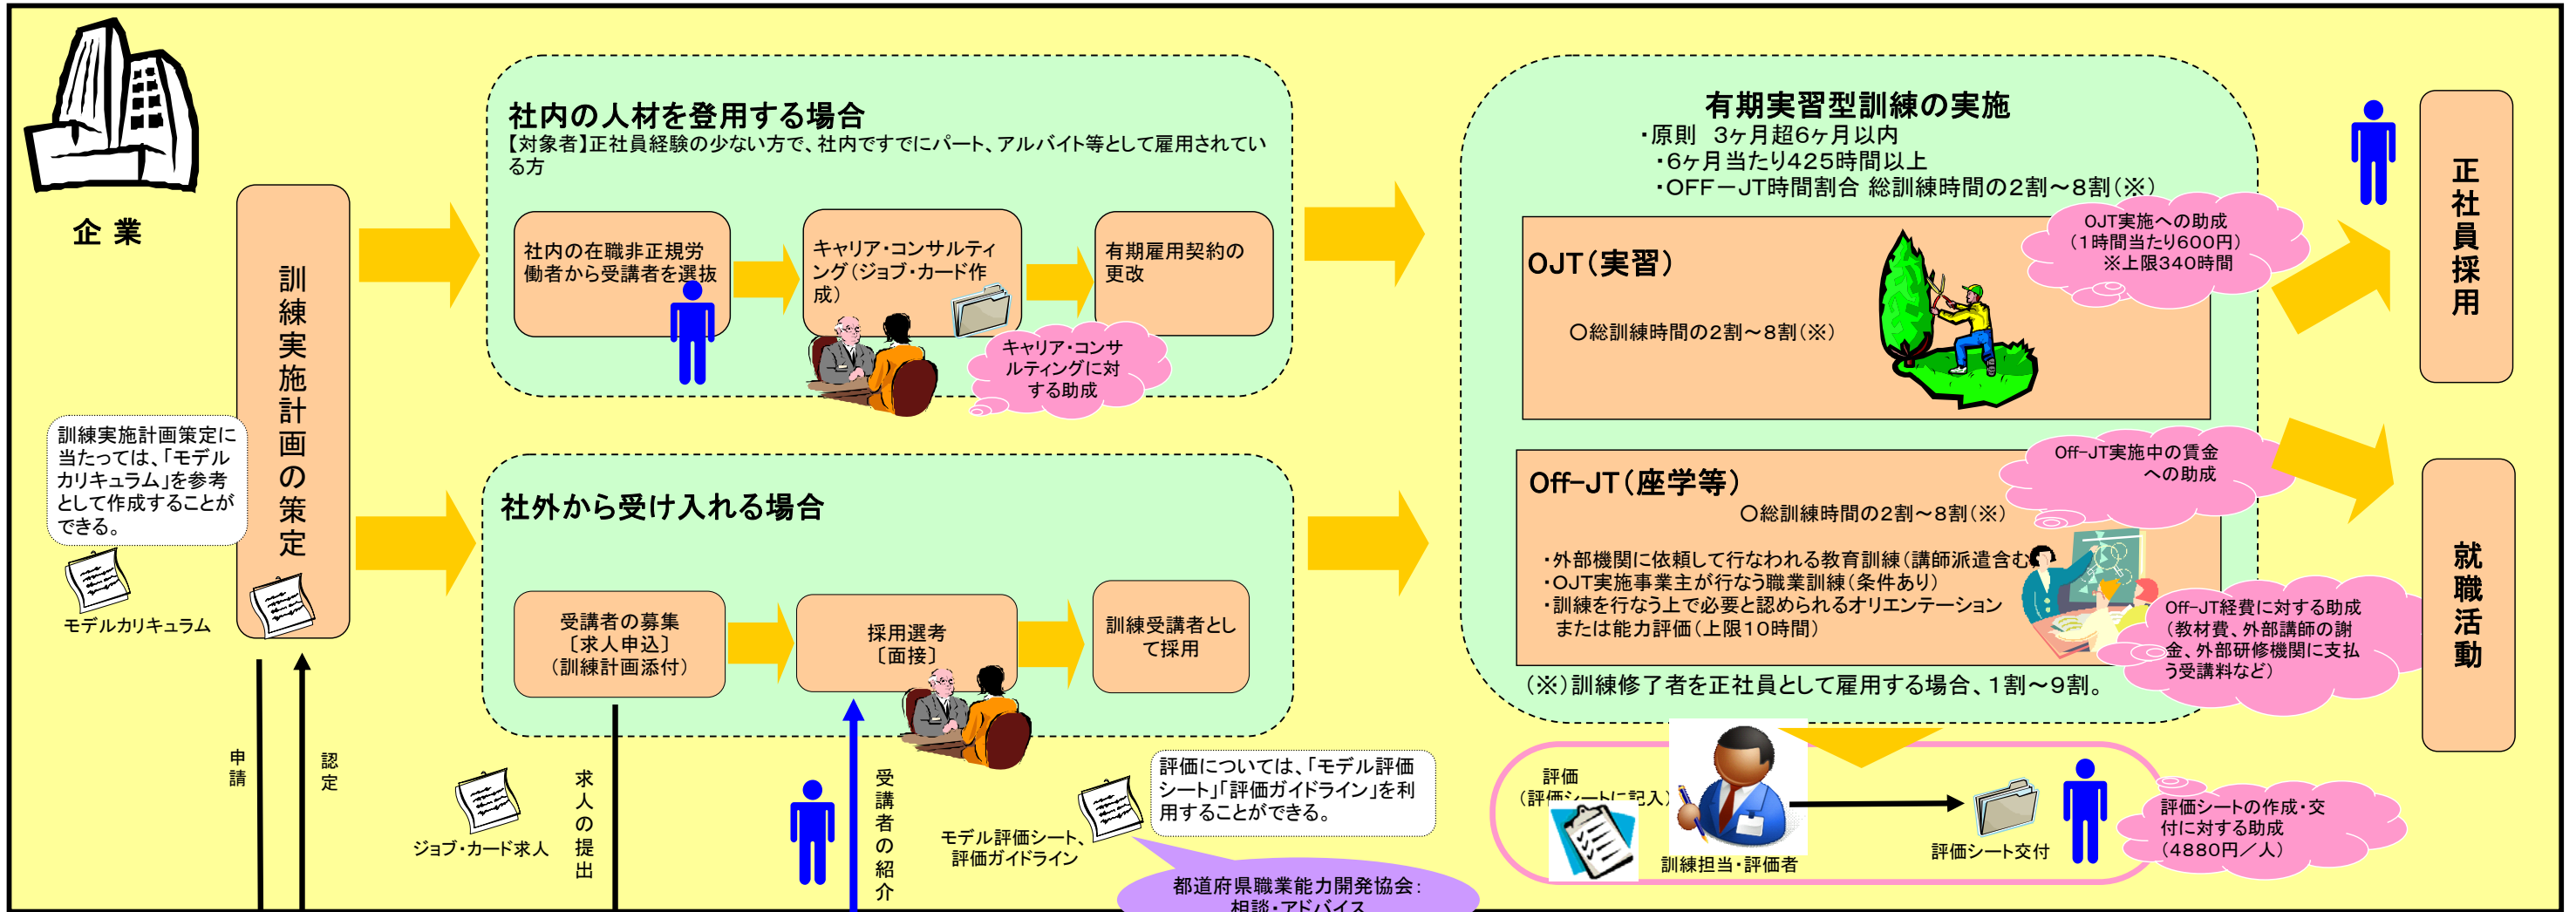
企業

訓練実施計画の策定

訓練実施計画策定に当たっては、「モデルカリキュラム」を参考として作成することができる。

モデルカリキュラム

社内の人材を登用する場合
【対象者】正社員経験の少ない方で、社内ですでにパート、アルバイト等として雇用されている方

社内の在職非正規労働者から受講者を選抜

キャリア・コンサルティング（ジョブ・カード作成）

有期雇用契約の更改

キャリア・コンサルティングに対する助成

社外から受け入れる場合

受講者の募集〔求人申込〕（訓練計画添付）

採用選考〔面接〕

訓練受講者として採用

有期実習型訓練の実施
・原則 3ヶ月超6ヶ月以内
・6ヶ月当たり425時間以上
・OFF－JT時間割合 総訓練時間の2割～8割（※）

OJT実施への助成（1時間当たり600円）※上限340時間

OJT（実習）
○総訓練時間の2割～8割（※）

Off-JT実施中の賃金への助成

Off-JT（座学等）
○総訓練時間の2割～8割（※）
・外部機関に依頼して行なわれる教育訓練（講師派遣含む）
・OJT実施事業主が行なう職業訓練（条件あり）
・訓練を行なう上で必要と認められるオリエンテーションまたは能力評価（上限10時間）

Off-JT経費に対する助成（教材費、外部講師の謝金、外部研修機関に支払う受講料など）

（※）訓練修了者を正社員として雇用する場合、1割～9割。

正社員採用

就職活動

申請

認定

ジョブ・カード求人

求人の提出

受講者の紹介

モデル評価シート、評価ガイドライン

評価については、「モデル評価シート」「評価ガイドライン」を利用することができる。

都道府県職業能力開発協会：相談・アドバイス

評価（評価シートに記入）

訓練担当・評価者

評価シート交付

評価シートの作成・交付に対する助成（4880円／人）